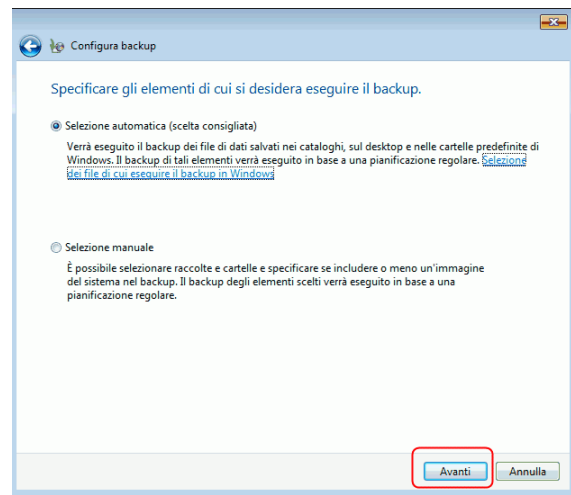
Configura backup

Specificare gli elementi di cui si desidera eseguire il backup.

Selezione automatica (scelta consigliata)

Verrà eseguito il backup dei file di dati salvati nei cataloghi, sul desktop e nelle cartelle predefinite di Windows. Il backup di tali elementi verrà eseguito in base a una pianificazione regolare. Selezione dei file di cui eseguire il backup in Windows

Selezione manuale

È possibile selezionare raccolte e cartelle e specificare se includere o meno un'immagine del sistema nel backup. Il backup degli elementi scelti verrà eseguito in base a una pianificazione regolare.

Avanti

Annulla